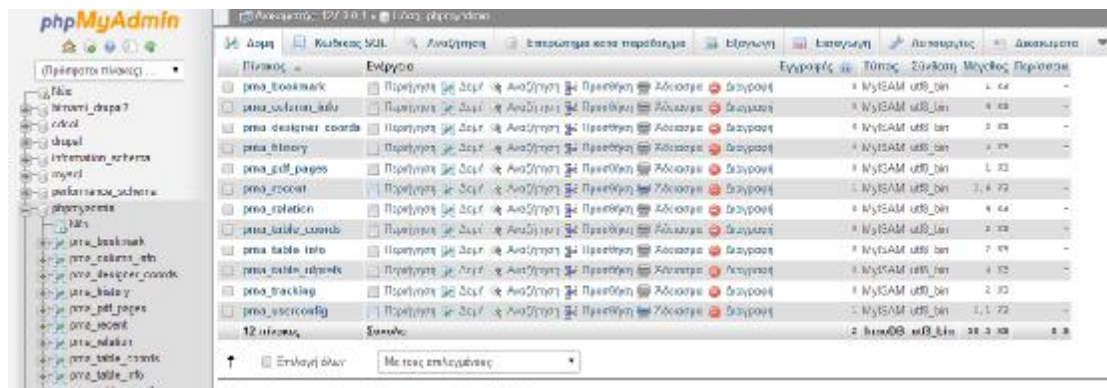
phpMyAdmin

(Πρόσφατοι πίνακες) ...

New
bitnami_drupal7
cdcol
drupal
information_schema
mysql
performance_schema
phpmyadmin
New
pma_bookmark
pma_column_info
pma_designer_coords
pma_history
pma_pdf_pages
pma_recent
pma_relation
pma_table_coords
pma_table_info

Διακομιστής: 127.0.0.1 » Βάση: phpmyadmin

Δομή | Κώδικας SQL | Αναζήτηση | Επερώτημα κατά παράδειγμα | Εξαγωγή | Εισαγωγή | Λειτουργίες | Δικαιώματα

| Πίνακας | Ενέργεια | Εγγραφές | Τύπος | Σύνθεση | Μέγεθος | Περίσσεια |
|---|---|---|---|---|---|---|
| pma_bookmark | Περιήγηση Δομή Αναζήτηση Προσθήκη Άδειασμα Διαγραφή | 0 | MyISAM | utf8_bin | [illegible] | - |
| pma_column_info | Περιήγηση Δομή Αναζήτηση Προσθήκη Άδειασμα Διαγραφή | 0 | MyISAM | utf8_bin | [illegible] | - |
| pma_designer_coords | Περιήγηση Δομή Αναζήτηση Προσθήκη Άδειασμα Διαγραφή | 0 | MyISAM | utf8_bin | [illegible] | - |
| pma_history | Περιήγηση Δομή Αναζήτηση Προσθήκη Άδειασμα Διαγραφή | 0 | MyISAM | utf8_bin | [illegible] | - |
| pma_pdf_pages | Περιήγηση Δομή Αναζήτηση Προσθήκη Άδειασμα Διαγραφή | 0 | MyISAM | utf8_bin | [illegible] | - |
| pma_recent | Περιήγηση Δομή Αναζήτηση Προσθήκη Άδειασμα Διαγραφή | 1 | MyISAM | utf8_bin | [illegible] | - |
| pma_relation | Περιήγηση Δομή Αναζήτηση Προσθήκη Άδειασμα Διαγραφή | 0 | MyISAM | utf8_bin | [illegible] | - |
| pma_table_coords | Περιήγηση Δομή Αναζήτηση Προσθήκη Άδειασμα Διαγραφή | 0 | MyISAM | utf8_bin | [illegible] | - |
| pma table info | Περιήγηση Δομή Αναζήτηση Προσθήκη Άδειασμα Διαγραφή | 0 | MyISAM | utf8_bin | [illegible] | - |
| pma_table_uiprefs | Περιήγηση Δομή Αναζήτηση Προσθήκη Άδειασμα Διαγραφή | 0 | MyISAM | utf8_bin | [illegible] | - |
| pma_tracking | Περιήγηση Δομή Αναζήτηση Προσθήκη Άδειασμα Διαγραφή | 0 | MyISAM | utf8_bin | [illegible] | - |
| pma_userconfig | Περιήγηση Δομή Αναζήτηση Προσθήκη Άδειασμα Διαγραφή | 1 | MyISAM | utf8_bin | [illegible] | - |
| 12 πίνακες | Σύνολο | 2 | InnoDB | utf8_bin | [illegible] | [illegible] |

Επιλογή όλων | Με τους επιλεγμένους: